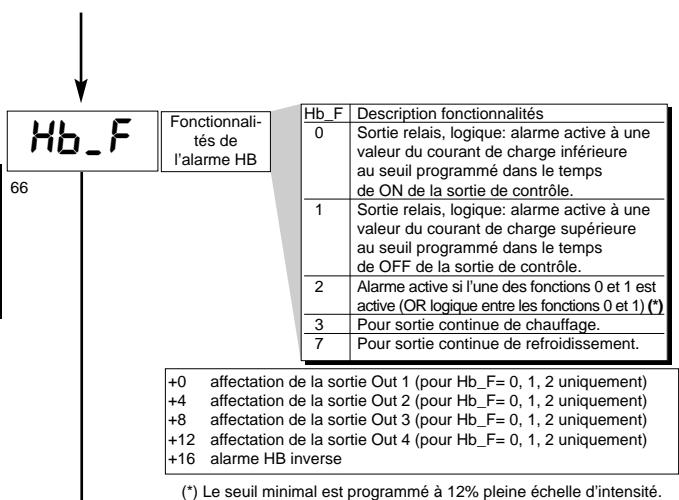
Hb_F

66

Fonctionnalités de l'alarme HB

| Hb_F | Description fonctionnalités |
|---|---|
| 0 | Sortie relais, logique: alarme active à une valeur du courant de charge inférieure au seuil programmé dans le temps de ON de la sortie de contrôle. |
| 1 | Sortie relais, logique: alarme active à une valeur du courant de charge supérieure au seuil programmé dans le temps de OFF de la sortie de contrôle. |
| 2 | Alarme active si l'une des fonctions 0 et 1 est active (OR logique entre les fonctions 0 et 1) **(*)** |
| 3 | Pour sortie continue de chauffage. |
| 7 | Pour sortie continue de refroidissement. |

+0 affectation de la sortie Out 1 (pour Hb_F= 0, 1, 2 uniquement)
+4 affectation de la sortie Out 2 (pour Hb_F= 0, 1, 2 uniquement)
+8 affectation de la sortie Out 3 (pour Hb_F= 0, 1, 2 uniquement)
+12 affectation de la sortie Out 4 (pour Hb_F= 0, 1, 2 uniquement)
+16 alarme HB inverse

(*) Le seuil minimal est programmé à 12% pleine échelle d'intensité.